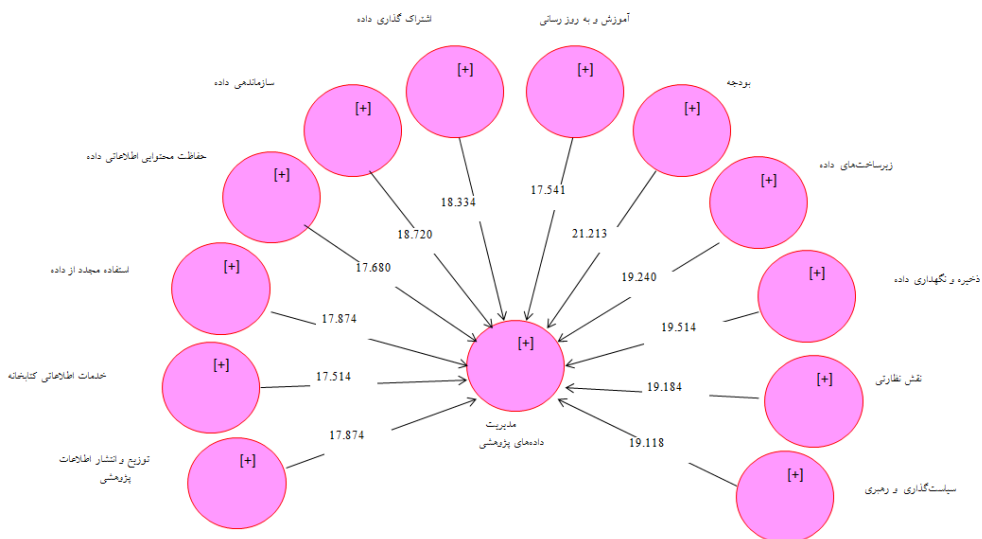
اشتراک گذاری داده
آموزش و به روز رسانی
سازماندهی داده
بودجه
حفاظت محتوایی اطلاعاتی داده
زیرساخت‌های داده
استفاده مجدد از داده
ذخیره و نگهداری داده
خدمات اطلاعاتی کتابخانه
نقش نظارتی
توزیع و انتشار اطلاعات پژوهشی
سیاست‌گذاری و رهبری
مدیریت داده‌های پژوهشی
[+]
[+]
[+]
[+]
[+]
[+]
[+]
[+]
[+]
[+]
[+]
[+]
[+]
18.334
17.541
18.720
21.213
17.680
19.240
17.874
19.514
17.514
19.184
17.874
19.118